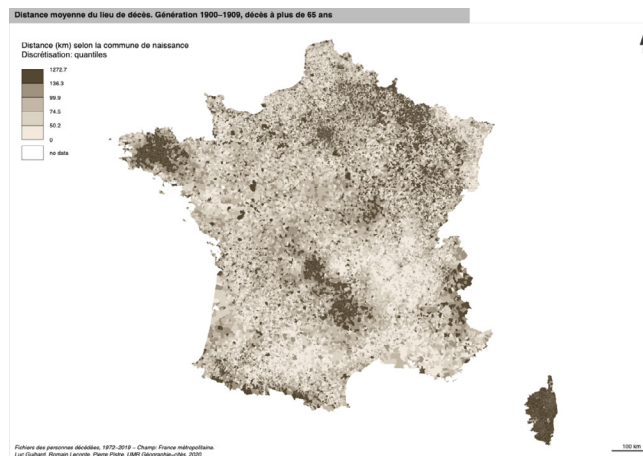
Distance moyenne du lieu de décès. Génération 1900–1909, décès à plus de 65 ans

Distance (km) selon la commune de naissance
Discrétisation: quantiles

1272.7
136.3
99.9
74.5
50.2
0
no data

Fichiers des personnes décédées, 1972–2019 – Champ: France métropolitaine.
Luc Guibard, Romain Lecomte, Pierre Pistre, UMR Géographie-cités, 2020

100 km